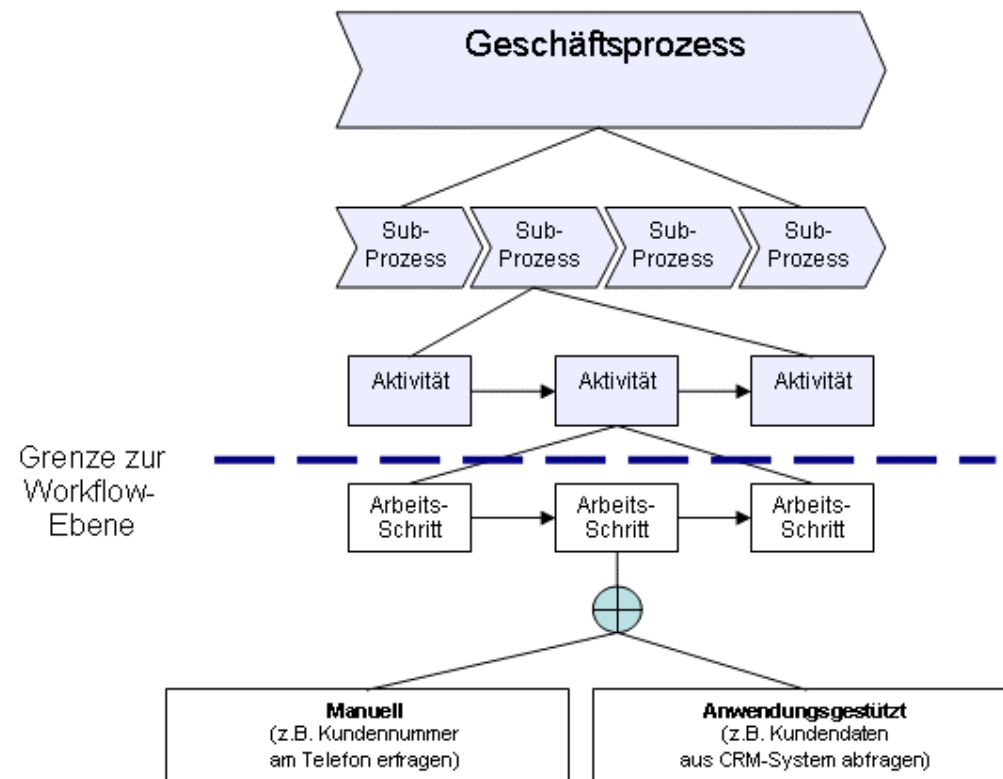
Geschäftsprozess

Sub-Prozess

Sub-Prozess

Sub-Prozess

Sub-Prozess

Aktivität

Aktivität

Aktivität

Grenze zur Workflow-Ebene

Arbeits-Schritt

Arbeits-Schritt

Arbeits-Schritt

**Manuell**
(z.B. Kundennummer am Telefon erfragen)

**Anwendungsgestützt**
(z.B. Kundendaten aus CRM-System abfragen)